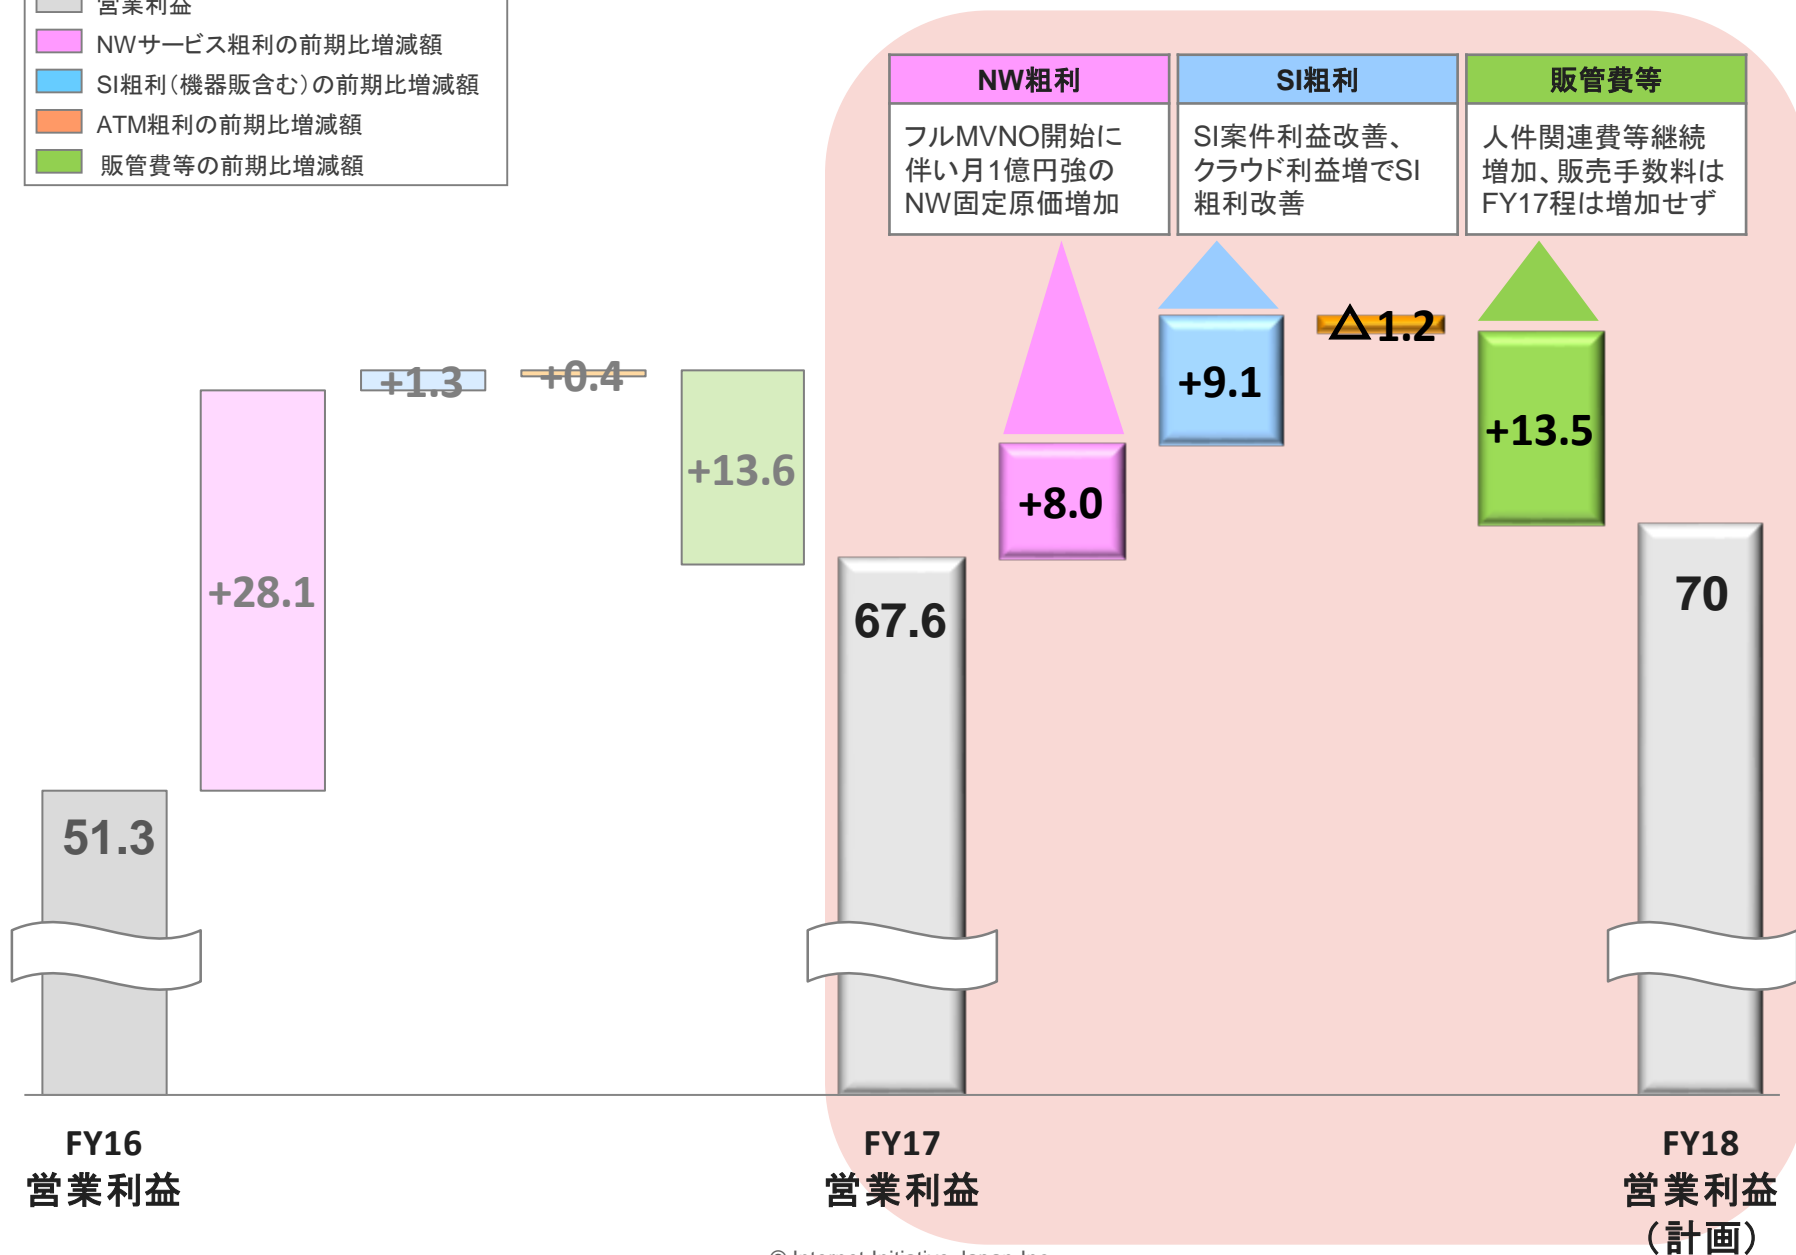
営業利益
NWサービス粗利の前期比増減額
SI粗利（機器販含む）の前期比増減額
ATM粗利の前期比増減額
販管費等の前期比増減額

| NW粗利 | SI粗利 | 販管費等 |
|---|---|---|
| フルMVNO開始に伴い月1億円強のNW固定原価増加 | SI案件利益改善、クラウド利益増でSI粗利改善 | 人件関連費等継続増加、販売手数料はFY17程は増加せず |

51.3
+28.1
+1.3
+0.4
+13.6
67.6
+8.0
+9.1
△1.2
+13.5
70

FY16
営業利益

FY17
営業利益

FY18
営業利益
（計画）